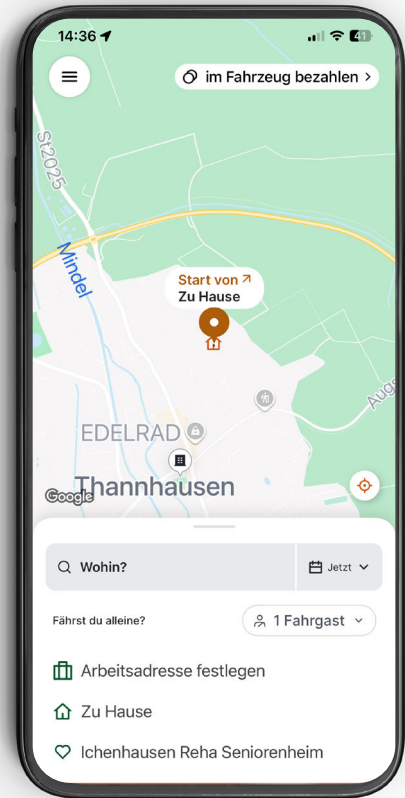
14:36

im Fahrzeug bezahlen

St2025

Mindel

Start von ↗
Zu Hause

Aug

EDELRAD

Google

Thannhausen

Wohin?

Jetzt

Fährst du alleine?

1 Fahrgast

Arbeitsadresse festlegen

Zu Hause

Ichenhausen Reha Seniorenheim